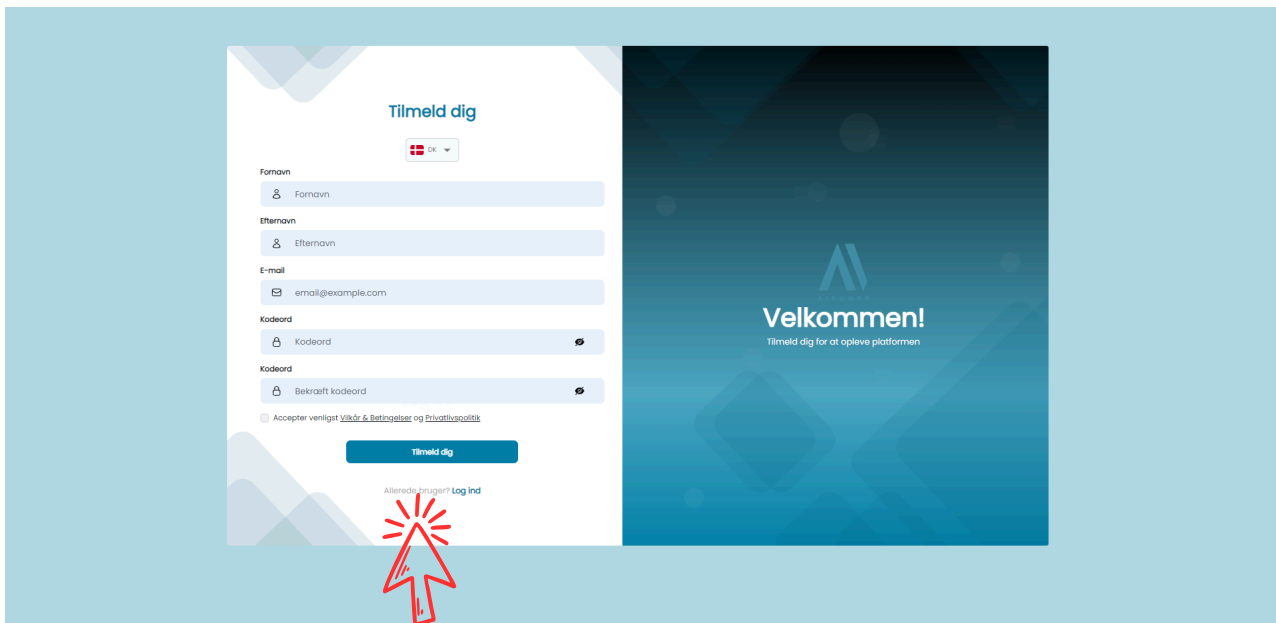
Tilmeld dig

DK

Fornavn

Fornavn

Efternavn

Efternavn

E-mail

email@example.com

Kodeord

Kodeord

Kodeord

Bekræft kodeord

Accepter venligst Vilkår & Betingelser og Privatlivspolitik

Tilmeld dig

Allerede bruger? Log ind

Velkommen!

Tilmeld dig for at opleve platformen